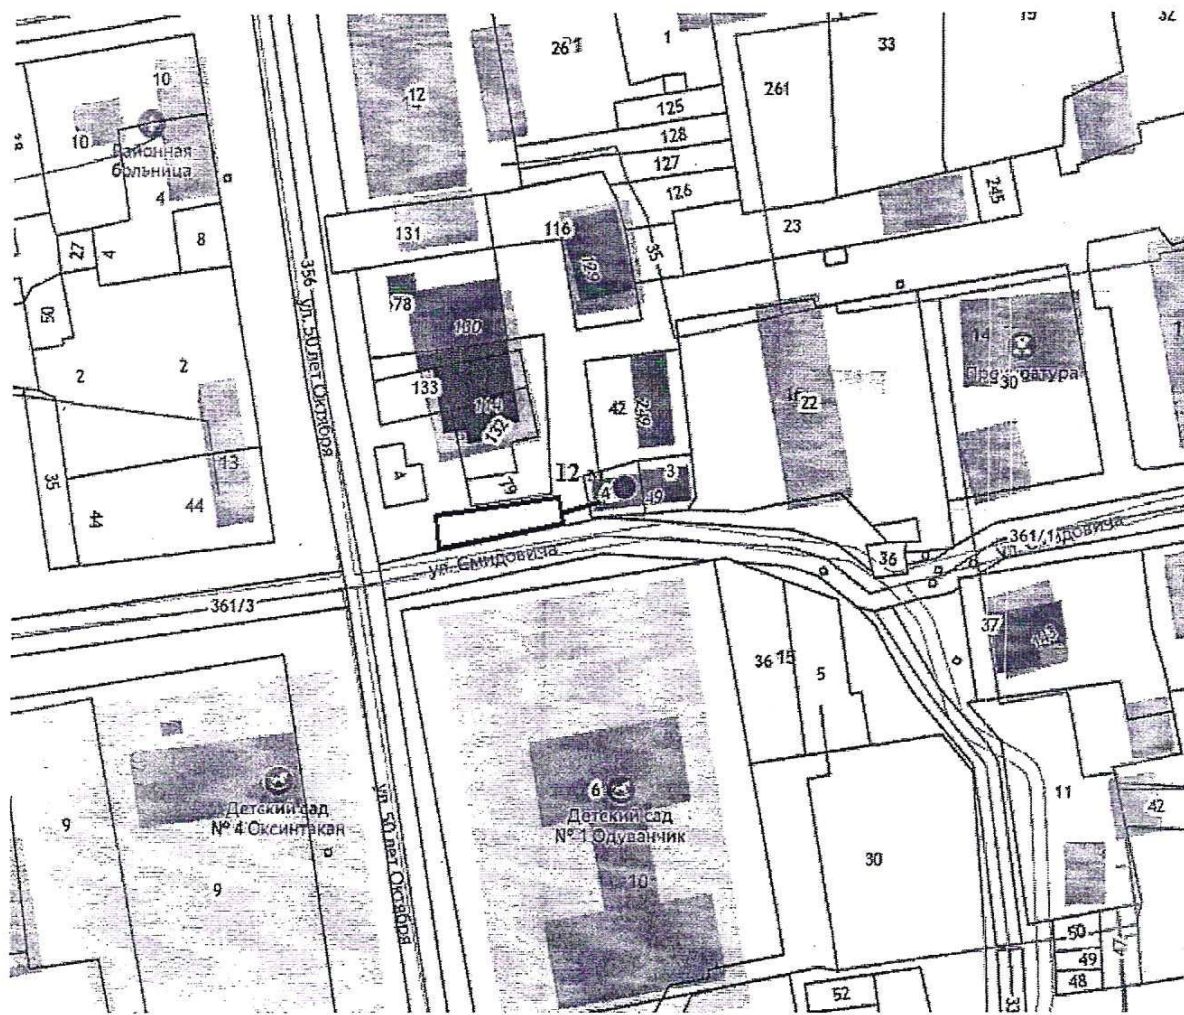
26 11
1
19
32
33
12
10
10
Районная больница
261
125
128
127
126
245
4
8
27
4
131
116
129
35
23
356
ул. 50 лет Октября
50
78
180
14
Прокуратура
30
2
2
133
164
132
42
249
22
35
13
A
79
12
3
4
19
44
44
ул. Смидовича
361/1
ул. Смидовича
36
361/3
37
148
36 15
5
Детский сад № 4 Оксинская
9
9
ул. 50 лет Октября
6
Детский сад № 1 Одуванчик
10
30
11
42
50
49
48
47
52
33